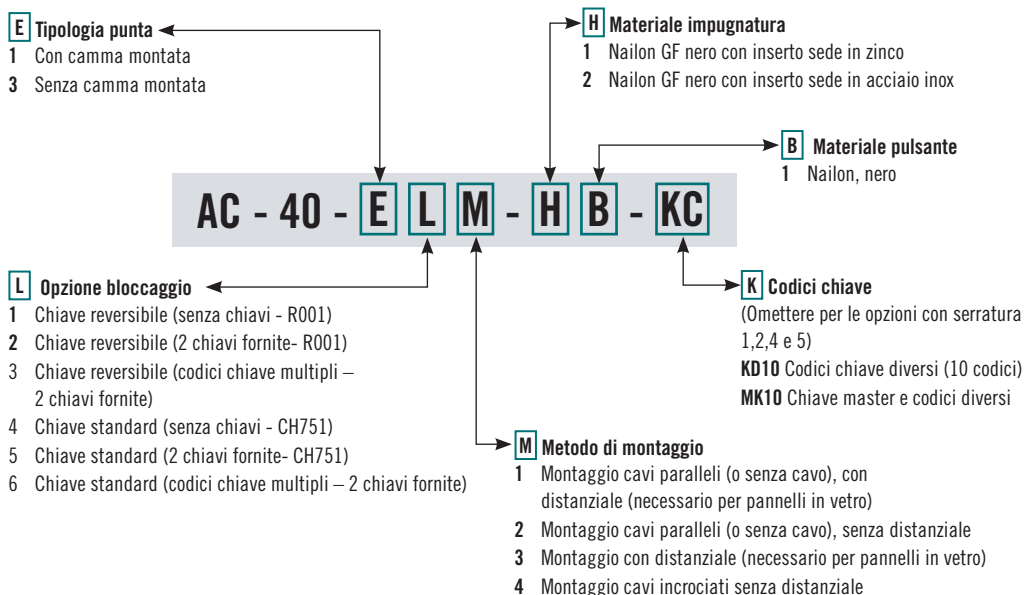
E Tipologia punta
1 Con camma montata
3 Senza camma montata

H Materiale impugnatura
1 Nailon GF nero con inserto sede in zinco
2 Nailon GF nero con inserto sede in acciaio inox

B Materiale pulsante
1 Nailon, nero

AC - 40 - E L M - H B - KC

L Opzione bloccaggio
1 Chiave reversibile (senza chiavi - R001)
2 Chiave reversibile (2 chiavi fornite- R001)
3 Chiave reversibile (codici chiave multipli – 2 chiavi fornite)
4 Chiave standard (senza chiavi - CH751)
5 Chiave standard (2 chiavi fornite- CH751)
6 Chiave standard (codici chiave multipli – 2 chiavi fornite)

K Codici chiave
(Omettere per le opzioni con serratura 1,2,4 e 5)
KD10 Codici chiave diversi (10 codici)
MK10 Chiave master e codici diversi

M Metodo di montaggio
1 Montaggio cavi paralleli (o senza cavo), con distanziale (necessario per pannelli in vetro)
2 Montaggio cavi paralleli (o senza cavo), senza distanziale
3 Montaggio con distanziale (necessario per pannelli in vetro)
4 Montaggio cavi incrociati senza distanziale